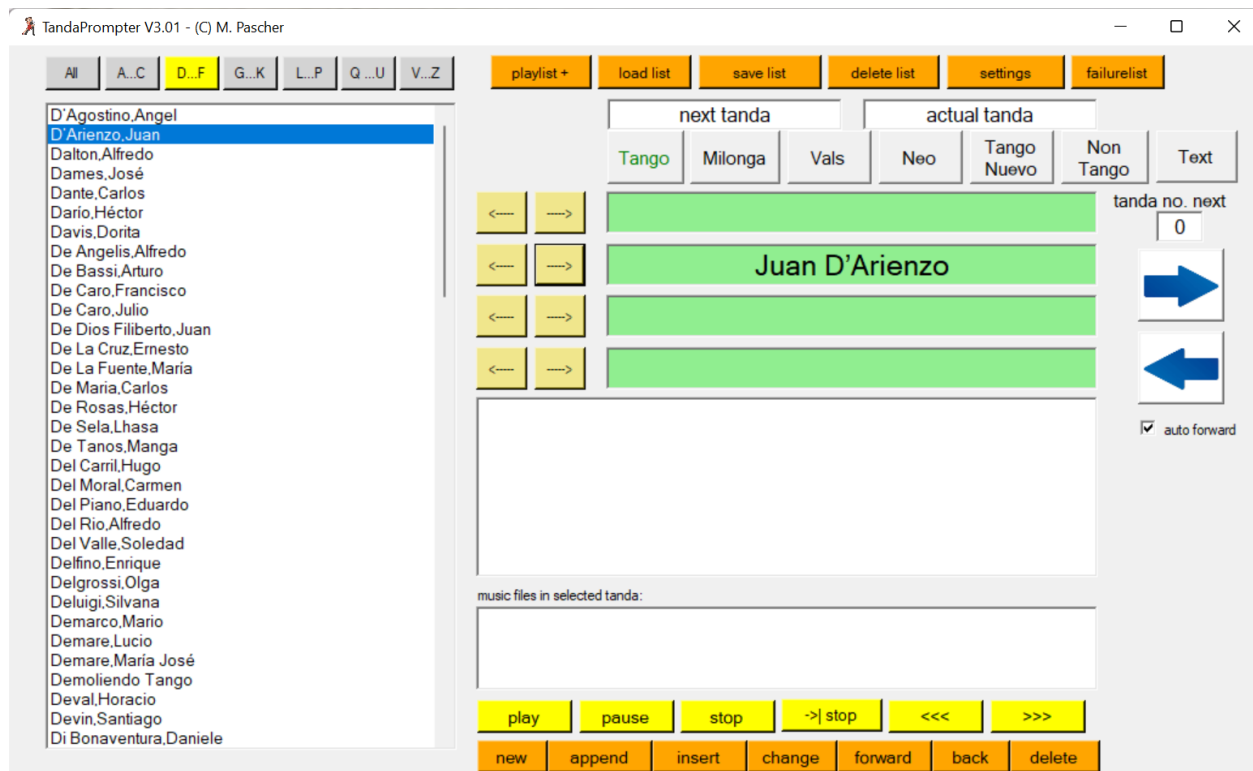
TandaPrompter V3.01 - (C) M. Pascher

All A...C D...F G...K L...P Q ...U V...Z

playlist + load list save list delete list settings failurelist

D'Agostino,Angel
D'Arienzo,Juan
Dalton,Alfredo
Dames,José
Dante,Carlos
Darío,Héctor
Davis,Dorita
De Angelis,Alfredo
De Bassi,Arturo
De Caro,Francisco
De Caro,Julio
De Dios Filiberto,Juan
De La Cruz,Ernesto
De La Fuente,María
De Maria,Carlos
De Rosas,Héctor
De Sela,Lhasa
De Tanos,Manga
Del Carril,Hugo
Del Moral,Carmen
Del Piano,Eduardo
Del Rio,Alfredo
Del Valle,Soledad
Delfino,Enrique
Delgrossi,Olga
Deluigi,Silvana
Demarco,Mario
Demare,Lucio
Demare,María José
Demoliendo Tango
Deval,Horacio
Devin,Santiago
Di Bonaventura,Daniele

next tanda actual tanda

Tango Milonga Vals Neo Tango Nuevo Non Tango Text

tanda no. next
0

<---- ---->
<---- ----> Juan D'Arienzo
<---- ---->
<---- ---->

auto forward

music files in selected tanda:

play pause stop ->| stop <<< >>>

new append insert change forward back delete